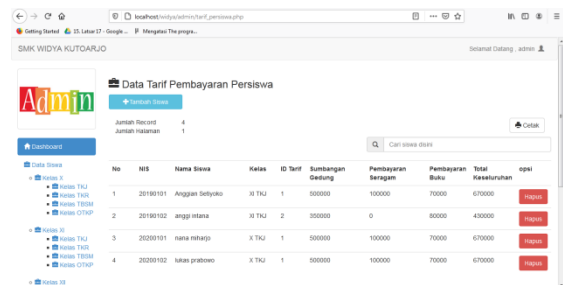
localhost/widya/admin/tarif_persiswa.php

Getting Started 23. Latsar 17 - Google ... Mengatasi The progra...

SMK WIDYA KUTOARJO

Selamat Datang , admin

Admin

Dashboard

Data Siswa

Kelas X
Kelas TKJ
Kelas TKR
Kelas TBSM
Kelas OTKP

Kelas XI
Kelas TKJ
Kelas TKR
Kelas TBSM
Kelas OTKP

Kelas XII

Data Tarif Pembayaran Persiswa

Tambah Siswa

Jumlah Record 4
Jumlah Halaman 1

Cetak

Cari siswa disini

| No | NIS | Nama Siswa | Kelas | ID Tarif | Sumbangan Gedung | Pembayaran Seragam | Pembayaran Buku | Total Keseluruhan | opsi |
|---|---|---|---|---|---|---|---|---|---|
| 1 | 20190101 | Anggian Sebyoko | XI TKJ | 1 | 500000 | 100000 | 70000 | 670000 | Hapus |
| 2 | 20190102 | anggi intana | XI TKJ | 2 | 350000 | 0 | 80000 | 430000 | Hapus |
| 3 | 20200101 | nana miharjo | X TKJ | 1 | 500000 | 100000 | 70000 | 670000 | Hapus |
| 4 | 20200102 | lukas prabowo | X TKJ | 1 | 500000 | 100000 | 70000 | 670000 | Hapus |